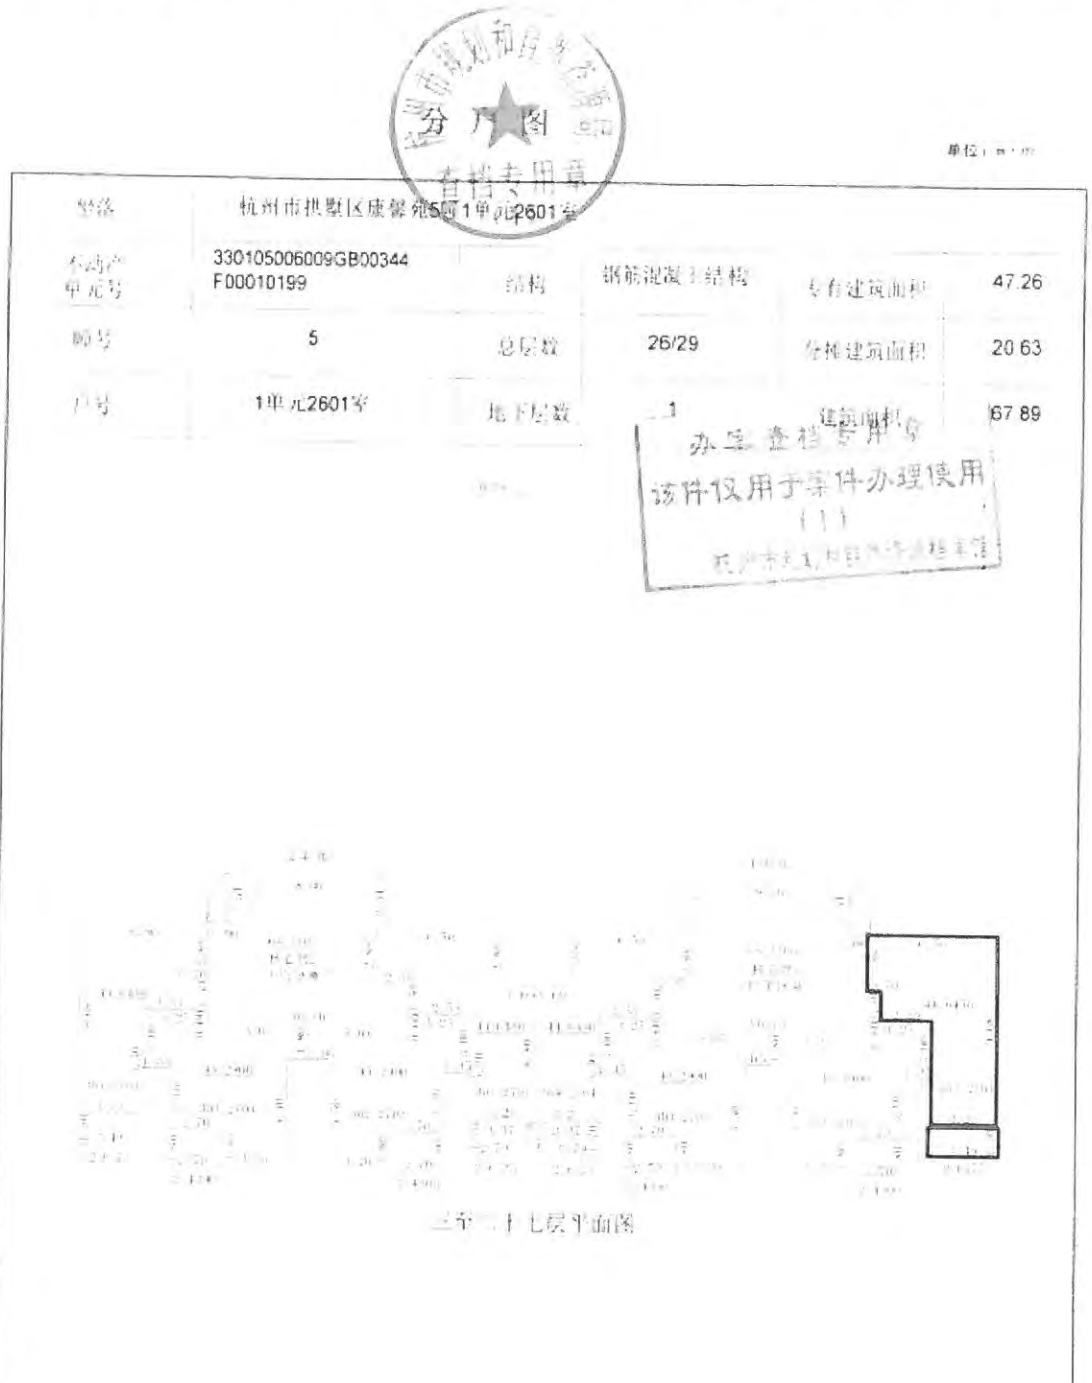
分户图

查档专用章

单位：m²

| 坐落 | 杭州市拱墅区康馨苑5幢1单元2601室 | | | | |
|---|---|---|---|---|---|
| 不动产单元号 | 330105006009GB00344F00010199 | 结构 | 钢筋混凝土结构 | 专有建筑面积 | 47.26 |
| 幢号 | 5 | 总层数 | 26/29 | 分摊建筑面积 | 20.63 |
| 户号 | 1单元2601室 | 地下层数 | 1 | 建筑面积 | 67.89 |

办案查档专用章
该件仅用于案件办理使用
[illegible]
杭州市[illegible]

二十七层平面图